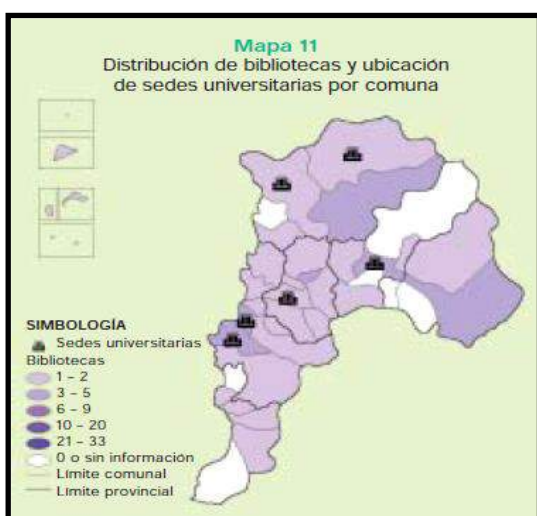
Mapa 11
Distribución de bibliotecas y ubicación de sedes universitarias por comuna

SIMBOLOGÍA
Sedes universitarias
Bibliotecas
1 – 2
3 – 5
6 – 9
10 – 20
21 – 33
0 o sin información
Límite comunal
Límite provincial